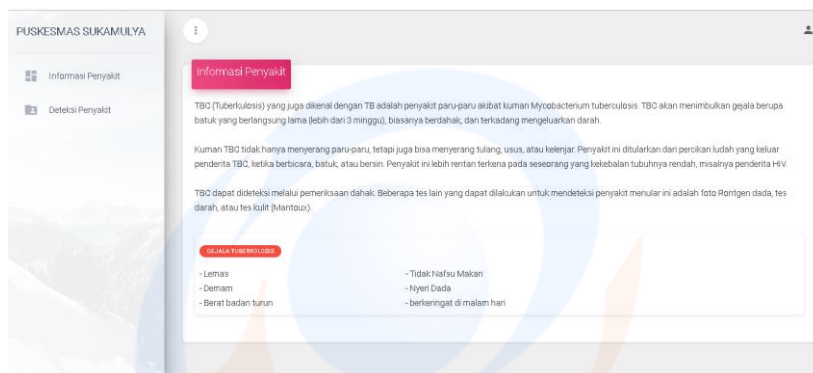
PUSKESMAS SUKAMULYA

Informasi Penyakit

Deteksi Penyakit

Informasi Penyakit

TBC (Tuberkulosis) yang juga dikenal dengan TB adalah penyakit paru-paru akibat kuman Mycobacterium tuberculosis. TBC akan menimbulkan gejala berupa batuk yang berlangsung lama (lebih dari 3 minggu), biasanya berdahak, dan terkadang mengeluarkan darah.

Kuman TBC tidak hanya menyerang paru-paru, tetapi juga bisa menyerang tulang, usus, atau kelenjar. Penyakit ini ditularkan dari percikan ludah yang keluar penderita TBC, ketika berbicara, batuk, atau bersin. Penyakit ini lebih rentan terkena pada seseorang yang kekebalan tubuhnya rendah, misalnya penderita HIV.

TBC dapat dideteksi melalui pemeriksaan dahak. Beberapa tes lain yang dapat dilakukan untuk mendeteksi penyakit menular ini adalah foto Rontgen dada, tes darah, atau tes kulit (Mantoux).

GEJALA TUBERKULOSIS

- Lemas
- Demam
- Berat badan turun

- Tidak Nafsu Makan
- Nyeri Dada
- berkeringat di malam hari